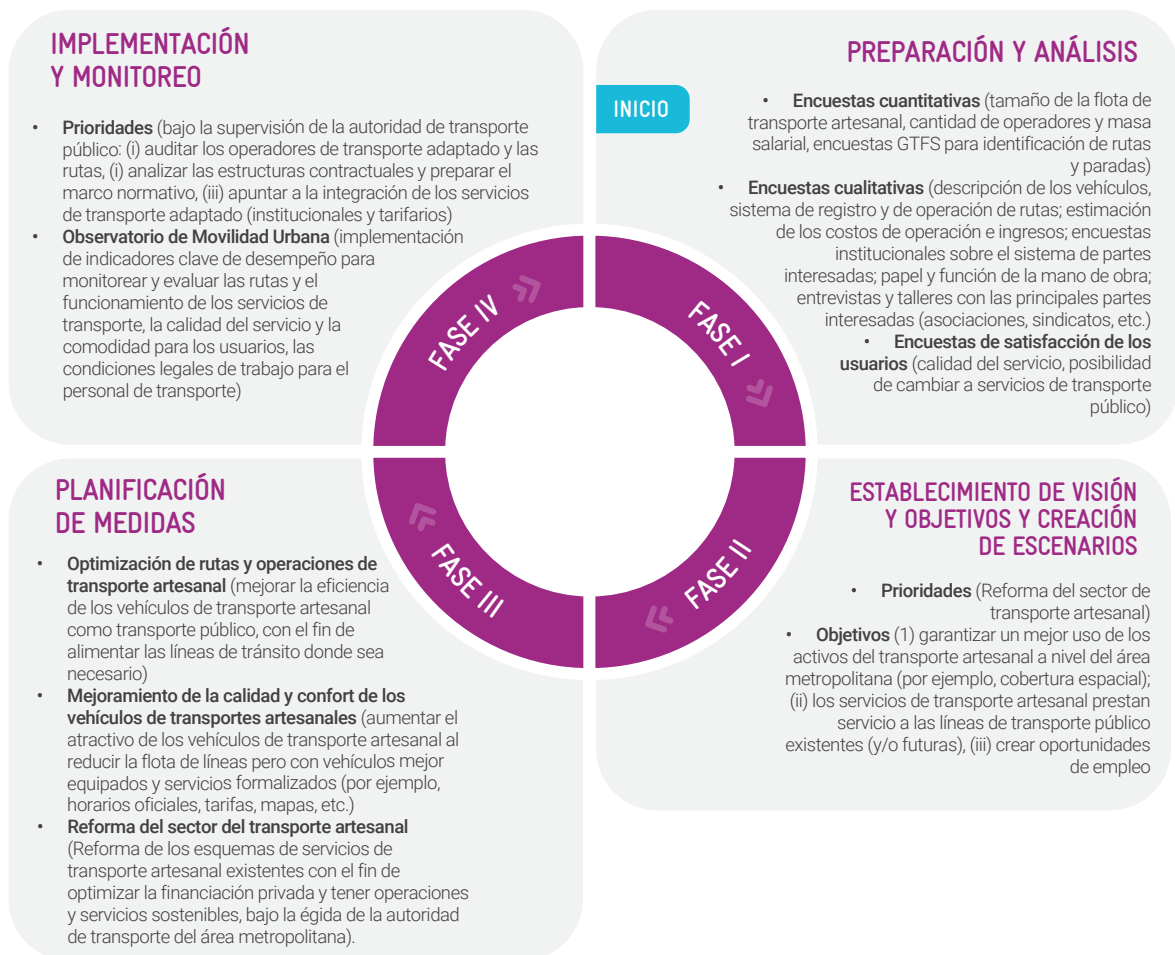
IMPLEMENTACIÓN Y MONITOREO

• Prioridades (bajo la supervisión de la autoridad de transporte público: (i) auditar los operadores de transporte adaptado y las rutas, (i) analizar las estructuras contractuales y preparar el marco normativo, (iii) apuntar a la integración de los servicios de transporte adaptado (institucionales y tarifarios)
• Observatorio de Movilidad Urbana (implementación de indicadores clave de desempeño para monitorear y evaluar las rutas y el funcionamiento de los servicios de transporte, la calidad del servicio y la comodidad para los usuarios, las condiciones legales de trabajo para el personal de transporte)

PREPARACIÓN Y ANÁLISIS

INICIO

• Encuestas cuantitativas (tamaño de la flota de transporte artesanal, cantidad de operadores y masa salarial, encuestas GTFS para identificación de rutas y paradas)
• Encuestas cualitativas (descripción de los vehículos, sistema de registro y de operación de rutas; estimación de los costos de operación e ingresos; encuestas institucionales sobre el sistema de partes interesadas; papel y función de la mano de obra; entrevistas y talleres con las principales partes interesadas (asociaciones, sindicatos, etc.)
• Encuestas de satisfacción de los usuarios (calidad del servicio, posibilidad de cambiar a servicios de transporte público)

FASE IV

FASE I

FASE III

FASE II

PLANIFICACIÓN DE MEDIDAS

• Optimización de rutas y operaciones de transporte artesanal (mejorar la eficiencia de los vehículos de transporte artesanal como transporte público, con el fin de alimentar las líneas de tránsito donde sea necesario)
• Mejoramiento de la calidad y confort de los vehículos de transportes artesanales (aumentar el atractivo de los vehículos de transporte artesanal al reducir la flota de líneas pero con vehículos mejor equipados y servicios formalizados (por ejemplo, horarios oficiales, tarifas, mapas, etc.)
• Reforma del sector del transporte artesanal (Reforma de los esquemas de servicios de transporte artesanal existentes con el fin de optimizar la financiación privada y tener operaciones y servicios sostenibles, bajo la égida de la autoridad de transporte del área metropolitana).

ESTABLECIMIENTO DE VISIÓN Y OBJETIVOS Y CREACIÓN DE ESCENARIOS

• Prioridades (Reforma del sector de transporte artesanal)
• Objetivos (1) garantizar un mejor uso de los activos del transporte artesanal a nivel del área metropolitana (por ejemplo, cobertura espacial); (ii) los servicios de transporte artesanal prestan servicio a las líneas de transporte público existentes (y/o futuras), (iii) crear oportunidades de empleo